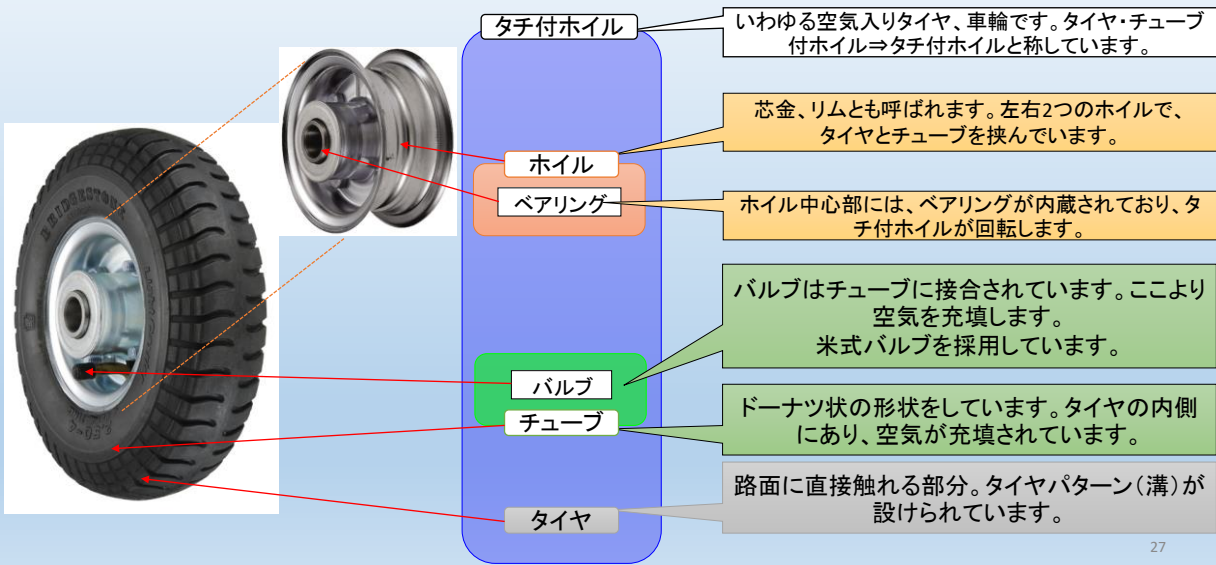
タチ付ホイル

いわゆる空気入りタイヤ、車輪です。タイヤ・チューブ付ホイル⇒タチ付ホイルと称しています。

ホイル

芯金、リムとも呼ばれます。左右2つのホイルで、タイヤとチューブを挟んでいます。

ベアリング

ホイル中心部には、ベアリングが内蔵されており、タチ付ホイルが回転します。

BRIDGESTONE

バルブ

バルブはチューブに接合されています。ここより空気を充填します。
米式バルブを採用しています。

チューブ

ドーナツ状の形状をしています。タイヤの内側にあり、空気が充填されています。

タイヤ

路面に直接触れる部分。タイヤパターン（溝）が設けられています。

27